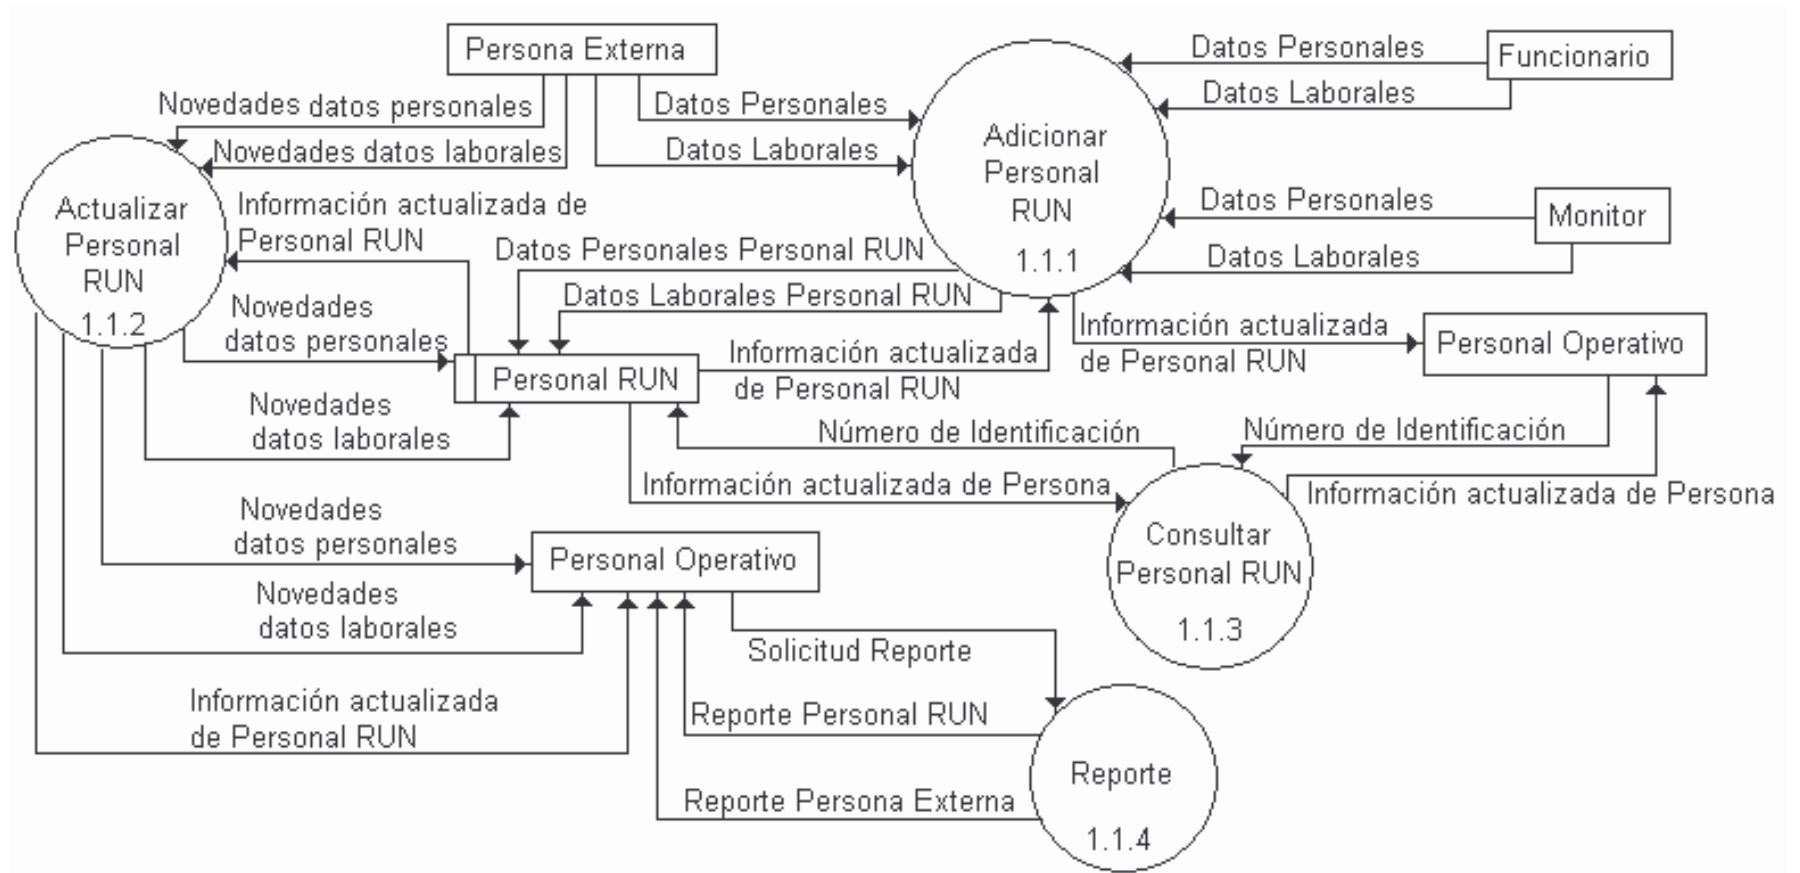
Persona Externa

Funcionario

Datos Personales

Datos Laborales

Novedades datos personales

Novedades datos laborales

Datos Personales

Datos Laborales

Adicionar Personal RUN 1.1.1

Actualizar Personal RUN 1.1.2

Información actualizada de Personal RUN

Datos Personales

Monitor

Datos Laborales

Datos Personales Personal RUN

Datos Laborales Personal RUN

Novedades datos personales

Personal RUN

Información actualizada de Personal RUN

Información actualizada de Personal RUN

Personal Operativo

Novedades datos laborales

Número de Identificación

Número de Identificación

Información actualizada de Persona

Información actualizada de Persona

Novedades datos personales

Personal Operativo

Consultar Personal RUN 1.1.3

Novedades datos laborales

Solicitud Reporte

Información actualizada de Personal RUN

Reporte Personal RUN

Reporte 1.1.4

Reporte Persona Externa